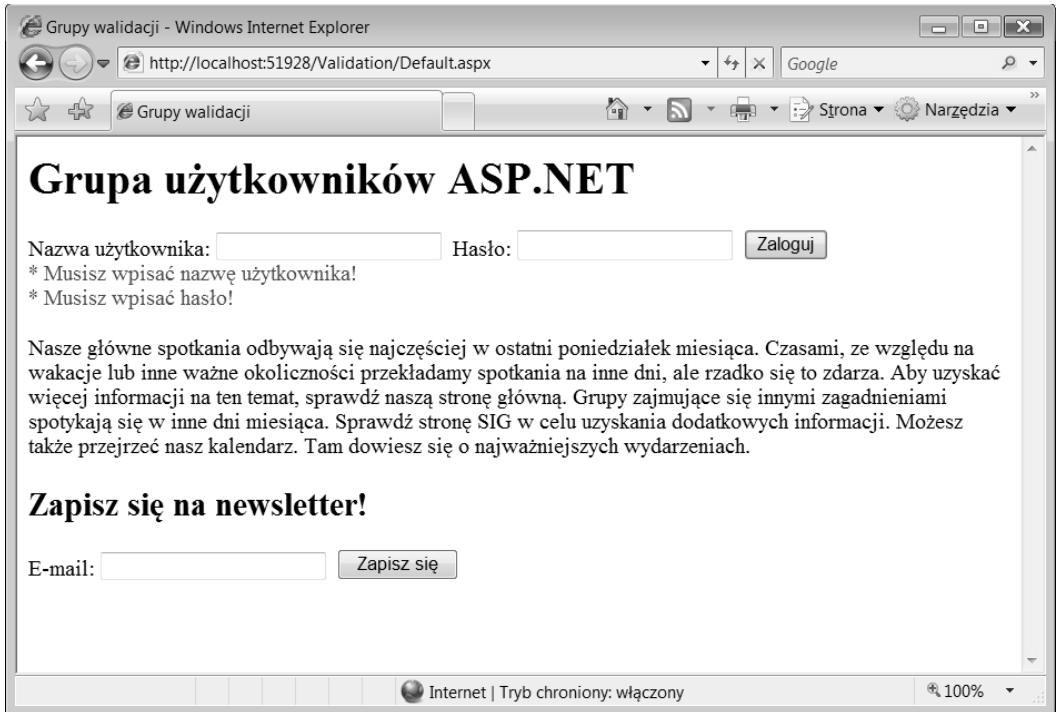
Grupy walidacji - Windows Internet Explorer

http://localhost:51928/Validation/Default.aspx

Google

Grupy walidacji

Strona ▾ Narzędzia ▾

# Grupa użytkowników ASP.NET

Nazwa użytkownika: Hasło: Zaloguj
* Musisz wpisać nazwę użytkownika!
* Musisz wpisać hasło!

Nasze główne spotkania odbywają się najczęściej w ostatni poniedziałek miesiąca. Czasami, ze względu na wakacje lub inne ważne okoliczności przekładamy spotkania na inne dni, ale rzadko się to zdarza. Aby uzyskać więcej informacji na ten temat, sprawdź naszą stronę główną. Grupy zajmujące się innymi zagadnieniami spotykają się w inne dni miesiąca. Sprawdź stronę SIG w celu uzyskania dodatkowych informacji. Możesz także przejrzeć nasz kalendarz. Tam dowiesz się o najważniejszych wydarzeniach.

## Zapisz się na newsletter!

E-mail: Zapisz się

Internet | Tryb chroniony: włączony

100%